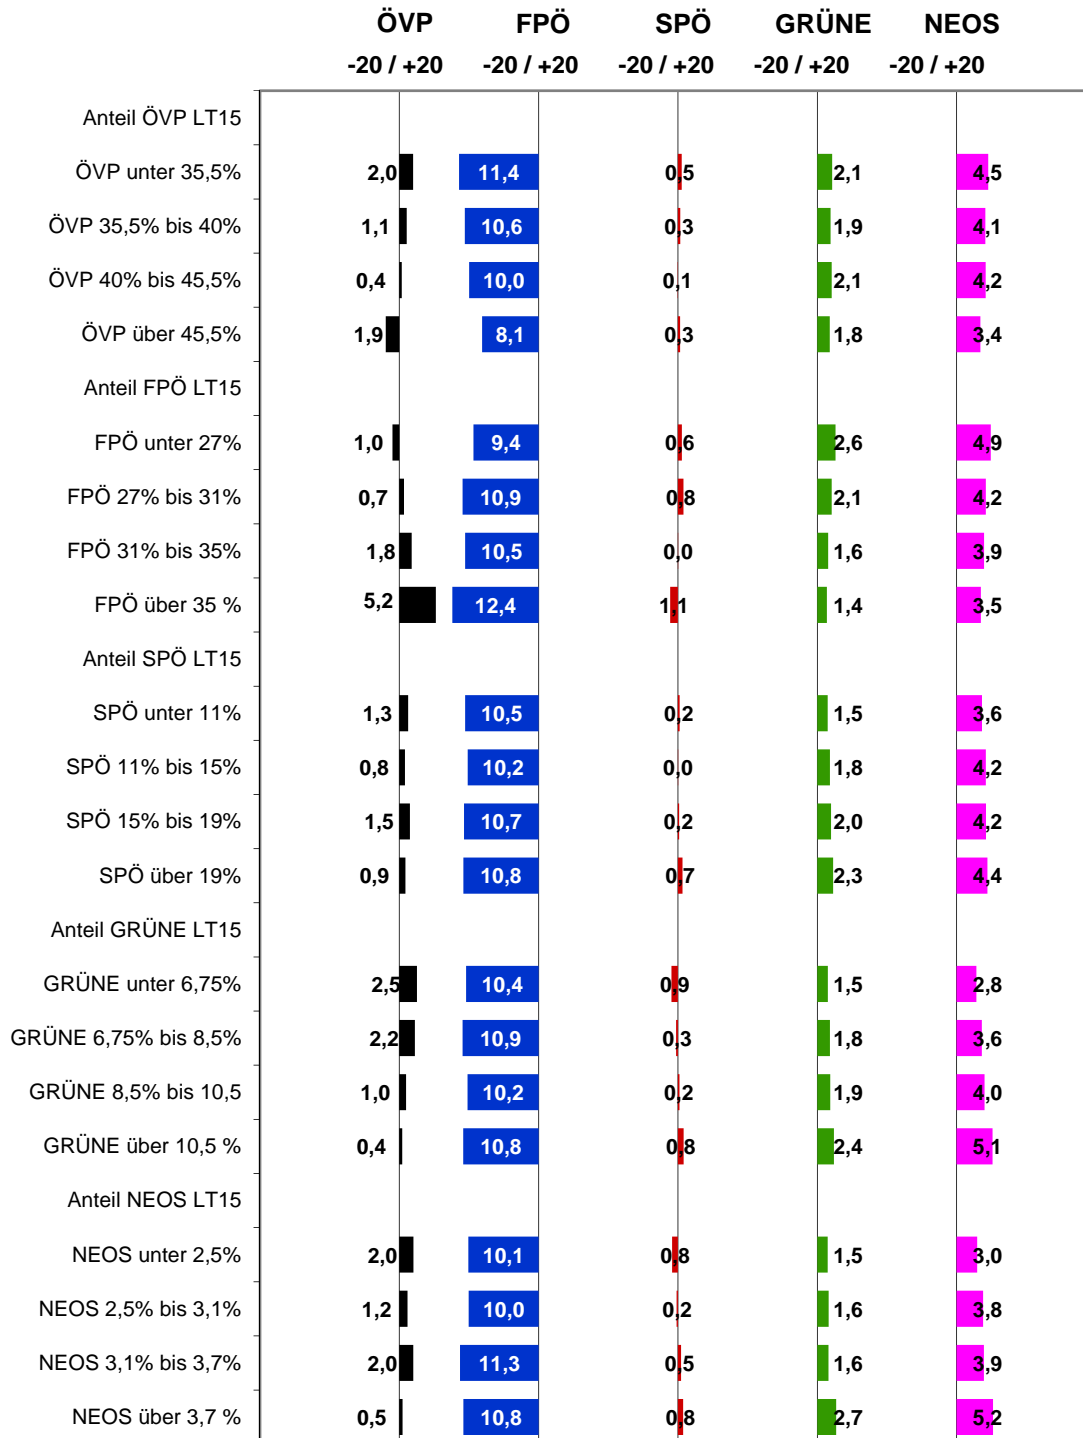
| | ÖVP -20 / +20 | FPÖ -20 / +20 | SPÖ -20 / +20 | GRÜNE -20 / +20 | NEOS -20 / +20 |
|---|---|---|---|---|---|
| Anteil ÖVP LT15 | | | | | |
| ÖVP unter 35,5% | 2,0 | 11,4 | 0,5 | 2,1 | 4,5 |
| ÖVP 35,5% bis 40% | 1,1 | 10,6 | 0,3 | 1,9 | 4,1 |
| ÖVP 40% bis 45,5% | 0,4 | 10,0 | 0,1 | 2,1 | 4,2 |
| ÖVP über 45,5% | 1,9 | 8,1 | 0,3 | 1,8 | 3,4 |
| Anteil FPÖ LT15 | | | | | |
| FPÖ unter 27% | 1,0 | 9,4 | 0,6 | 2,6 | 4,9 |
| FPÖ 27% bis 31% | 0,7 | 10,9 | 0,8 | 2,1 | 4,2 |
| FPÖ 31% bis 35% | 1,8 | 10,5 | 0,0 | 1,6 | 3,9 |
| FPÖ über 35 % | 5,2 | 12,4 | 1,1 | 1,4 | 3,5 |
| Anteil SPÖ LT15 | | | | | |
| SPÖ unter 11% | 1,3 | 10,5 | 0,2 | 1,5 | 3,6 |
| SPÖ 11% bis 15% | 0,8 | 10,2 | 0,0 | 1,8 | 4,2 |
| SPÖ 15% bis 19% | 1,5 | 10,7 | 0,2 | 2,0 | 4,2 |
| SPÖ über 19% | 0,9 | 10,8 | 0,7 | 2,3 | 4,4 |
| Anteil GRÜNE LT15 | | | | | |
| GRÜNE unter 6,75% | 2,5 | 10,4 | 0,9 | 1,5 | 2,8 |
| GRÜNE 6,75% bis 8,5% | 2,2 | 10,9 | 0,3 | 1,8 | 3,6 |
| GRÜNE 8,5% bis 10,5 | 1,0 | 10,2 | 0,2 | 1,9 | 4,0 |
| GRÜNE über 10,5 % | 0,4 | 10,8 | 0,8 | 2,4 | 5,1 |
| Anteil NEOS LT15 | | | | | |
| NEOS unter 2,5% | 2,0 | 10,1 | 0,8 | 1,5 | 3,0 |
| NEOS 2,5% bis 3,1% | 1,2 | 10,0 | 0,2 | 1,6 | 3,8 |
| NEOS 3,1% bis 3,7% | 2,0 | 11,3 | 0,5 | 1,6 | 3,9 |
| NEOS über 3,7 % | 0,5 | 10,8 | 0,8 | 2,7 | 5,2 |